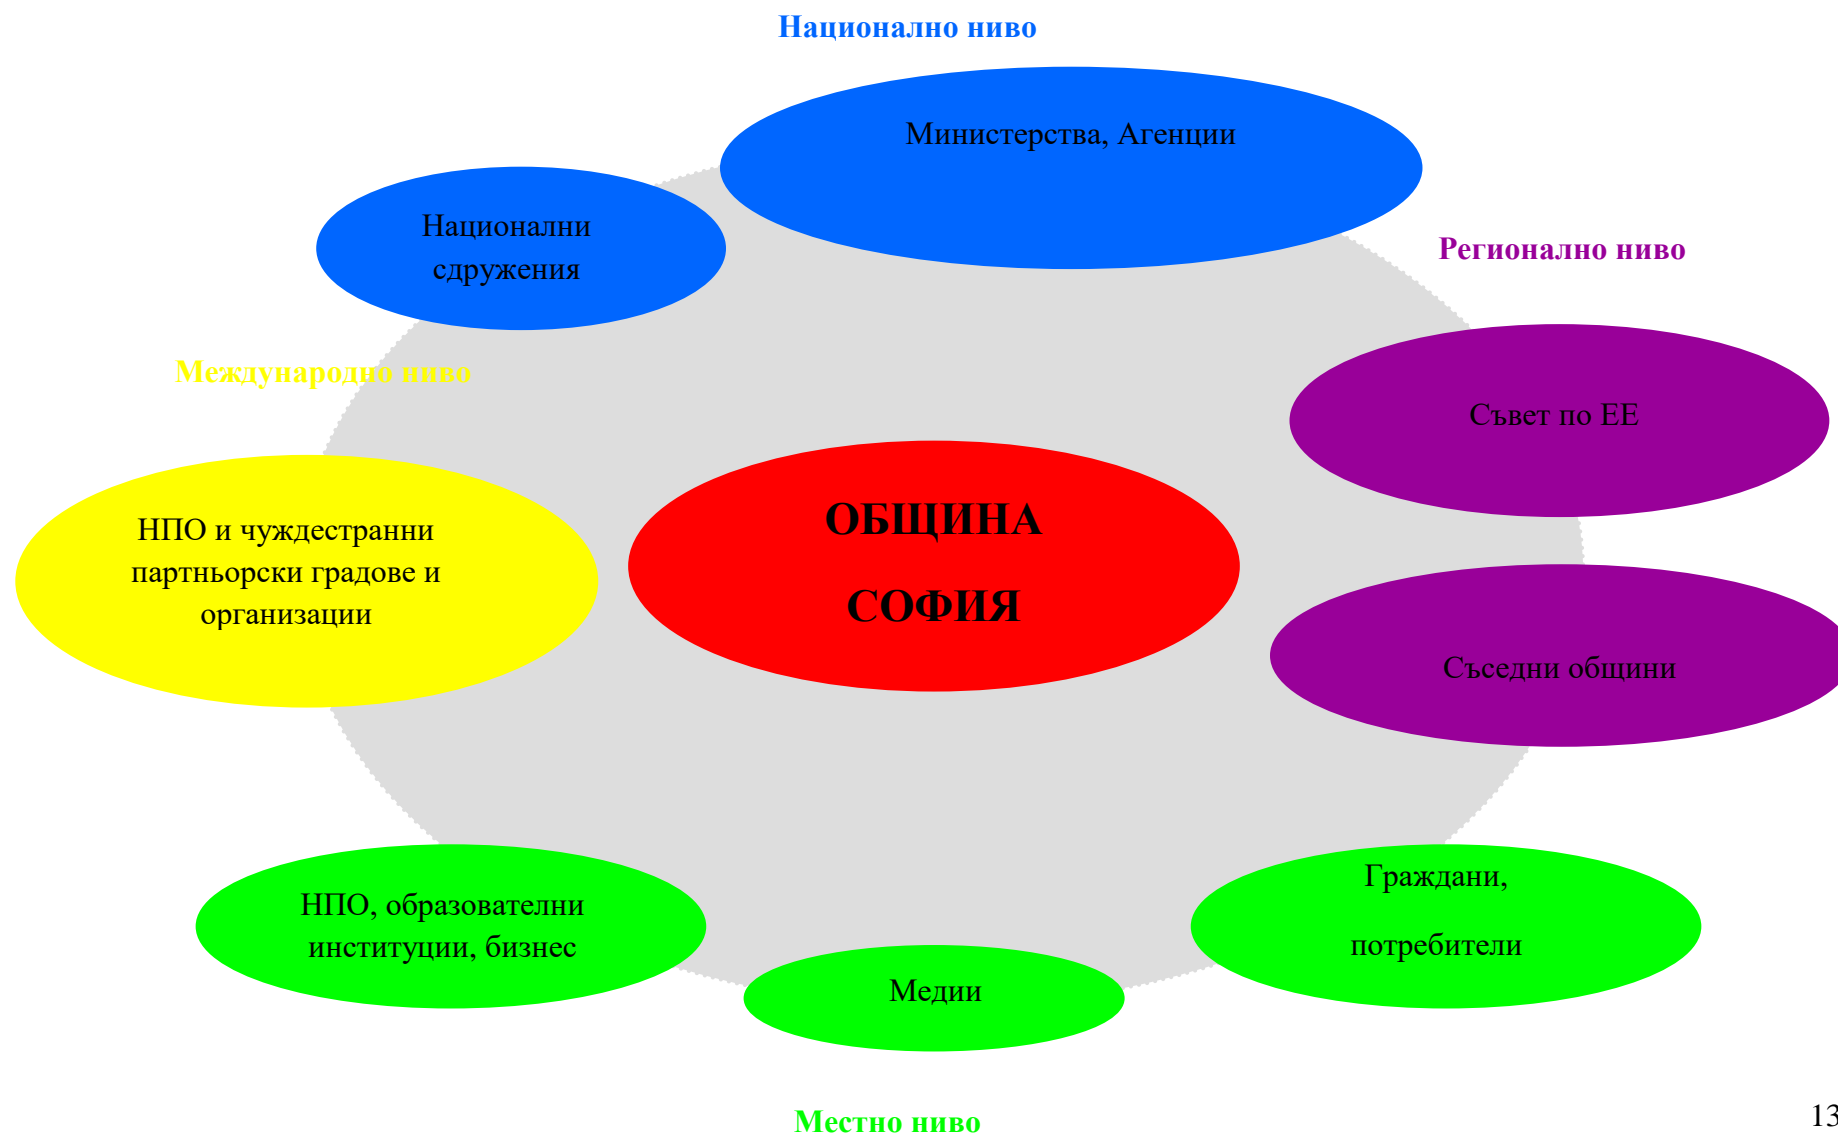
Национално ниво

Министерства, Агенции

Национални сдружения

Регионално ниво

Международно ниво

Съвет по ЕЕ

НПО и чуждестранни партньорски градове и организации

ОБЩИНА СОФИЯ

Съседни общини

НПО, образователни институции, бизнес

Граждани, потребители

Медии

Местно ниво

13